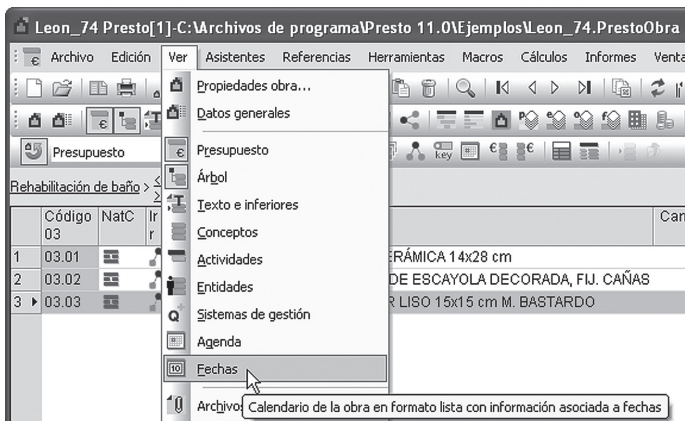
Leon_74 Presto[1]-C:\Archivos de programa\Presto 11.0\Ejemplos\Leon_74.PrestoObra

Archivo Edición Ver Asistentes Referencias Herramientas Macros Cálculos Informes Venta

Presupuesto

Rehabilitación de baño >

| | Código 03 | NatC | Ir r | | Can |
|---|---|---|---|---|---|
| 1 | 03.01 | | | ERÁMICA 14x28 cm | |
| 2 | 03.02 | | | DE ESCAYOLA DECORADA, FIJ. CAÑAS | |
| 3 | 03.03 | | | R LISO 15x15 cm M. BASTARDO | |

Propiedades obra...
Datos generales
Presupuesto
Árbol
Texto e inferiores
Conceptos
Actividades
Entidades
Sistemas de gestión
Agenda
Fechas
Archivos

Calendario de la obra en formato lista con información asociada a fechas